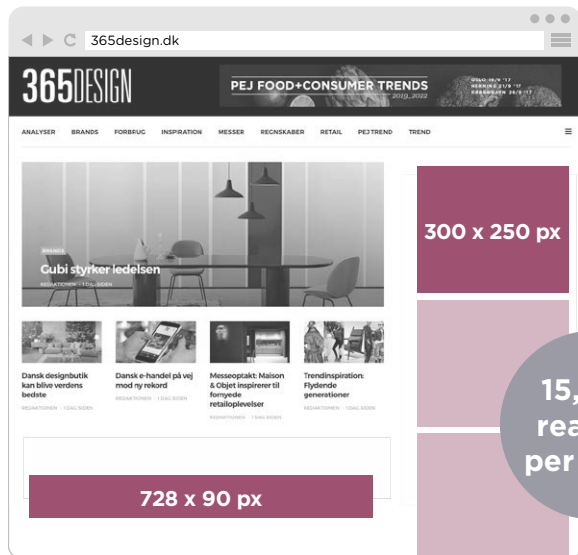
365design.dk

365DESIGN

PEJ FOOD+CONSUMER TRENDS 2019_2022

OSLO 18/9 '17
HERNING 21/9 '17
KØBENHAVN 26/9 '17

ANALYSER BRANDS FORBRUG INSPIRATION MESSER REGNSKABER RETAIL PEJTREND TREND

BRANDS

Gubi styrker ledelsen

REDAKTIONEN · 1 DAG SIDEN

Dansk designbutik kan blive verdens bedste

REDAKTIONEN · 1 DAG SIDEN

Dansk e-handel på vej mod ny rekord

REDAKTIONEN · 1 DAG SIDEN

Messeoptakt: Maison & Objet inspirerer til fornyede retailoplevelser

REDAKTIONEN · 1 DAG SIDEN

Trendinspiration: Flydende generationer

REDAKTIONEN · 1 DAG SIDEN

728 x 90 px

300 x 250 px

15,
rea
per